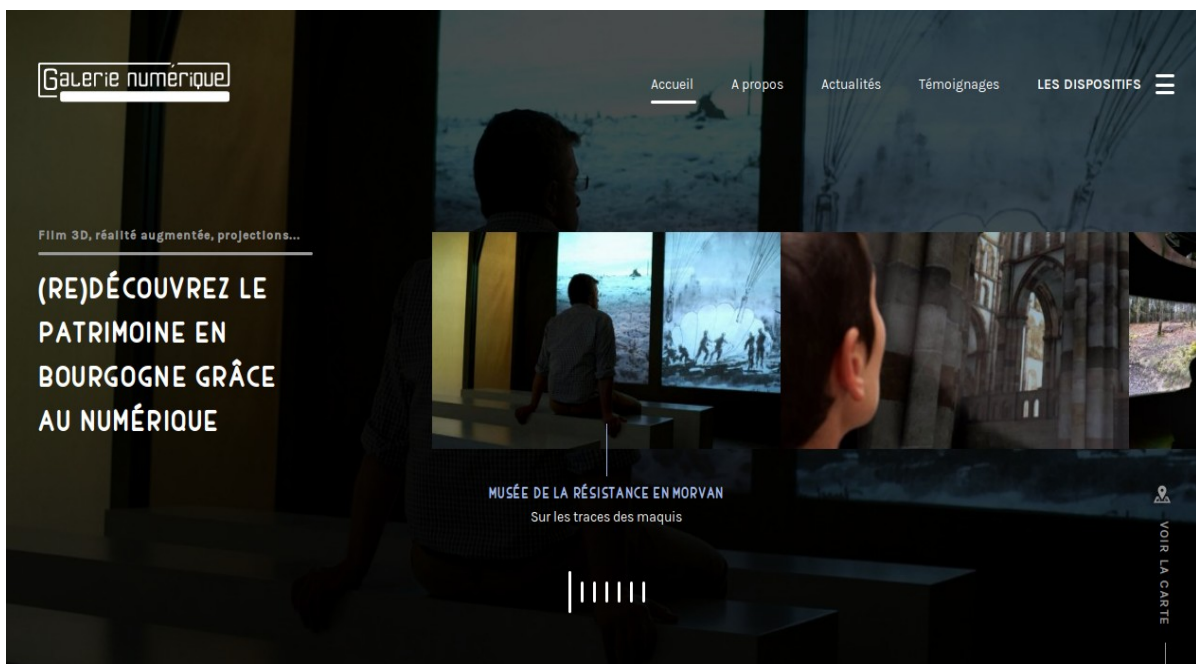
Galerie numérique

Accueil A propos Actualités Témoignages LES DISPOSITIFS

Film 3D, réalité augmentée, projections...

(RE)DÉCOUVREZ LE PATRIMOINE EN BOURGOGNE GRÂCE AU NUMÉRIQUE

MUSÉE DE LA RÉSISTANCE EN MORVAN
Sur les traces des maquis

VOIR LA CARTE